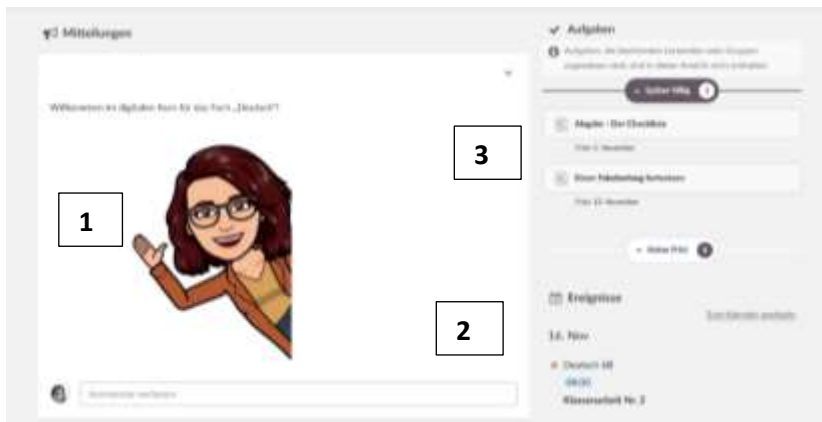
Mitteilungen

Willkommen im digitalen Kurs für das Fach „Deutsch"!

1

Kommentar verfassen

Aufgaben

Aufgaben, die bestimmten Lernenden oder Gruppen zugewiesen sind, sind in dieser Ansicht nicht enthalten

Später fällig

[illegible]

Fällig 3. November

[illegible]

Fällig 13. November

Keine Frist

3

Ereignisse

Zum Kalender wechseln

16. Nov

Deutsch 8B

08:00

Klassenarbeit Nr. 2

2